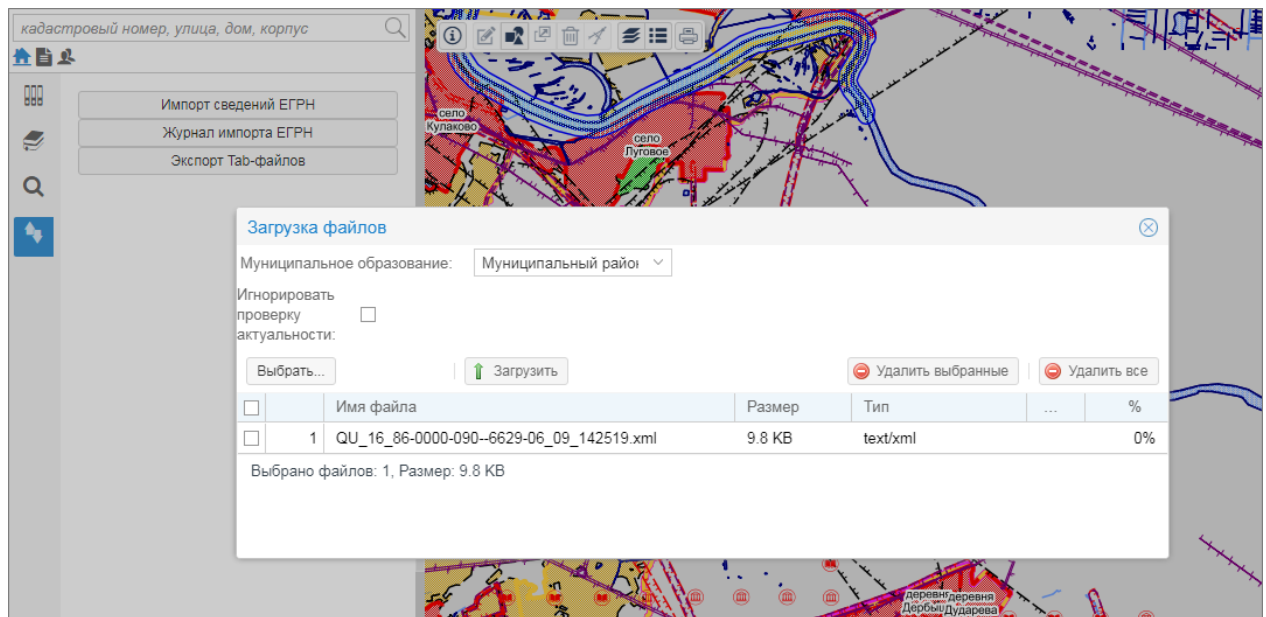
кадастровый номер, улица, дом, корпус

Импорт сведений ЕГРН
Журнал импорта ЕГРН
Экспорт Tab-файлов

село Кулаково
село Луговое

Загрузка файлов

Муниципальное образование: Муниципальный райо

Игнорировать проверку актуальности:

Выбрать...
Загрузить
Удалить выбранные
Удалить все

| | | Имя файла | Размер | Тип | ... | % |
|---|---|---|---|---|---|---|
| | 1 | QU_16_86-0000-090--6629-06_09_142519.xml | 9.8 KB | text/xml | | 0% |

Выбрано файлов: 1, Размер: 9.8 KB

деревня Дербыш
деревня Дударева